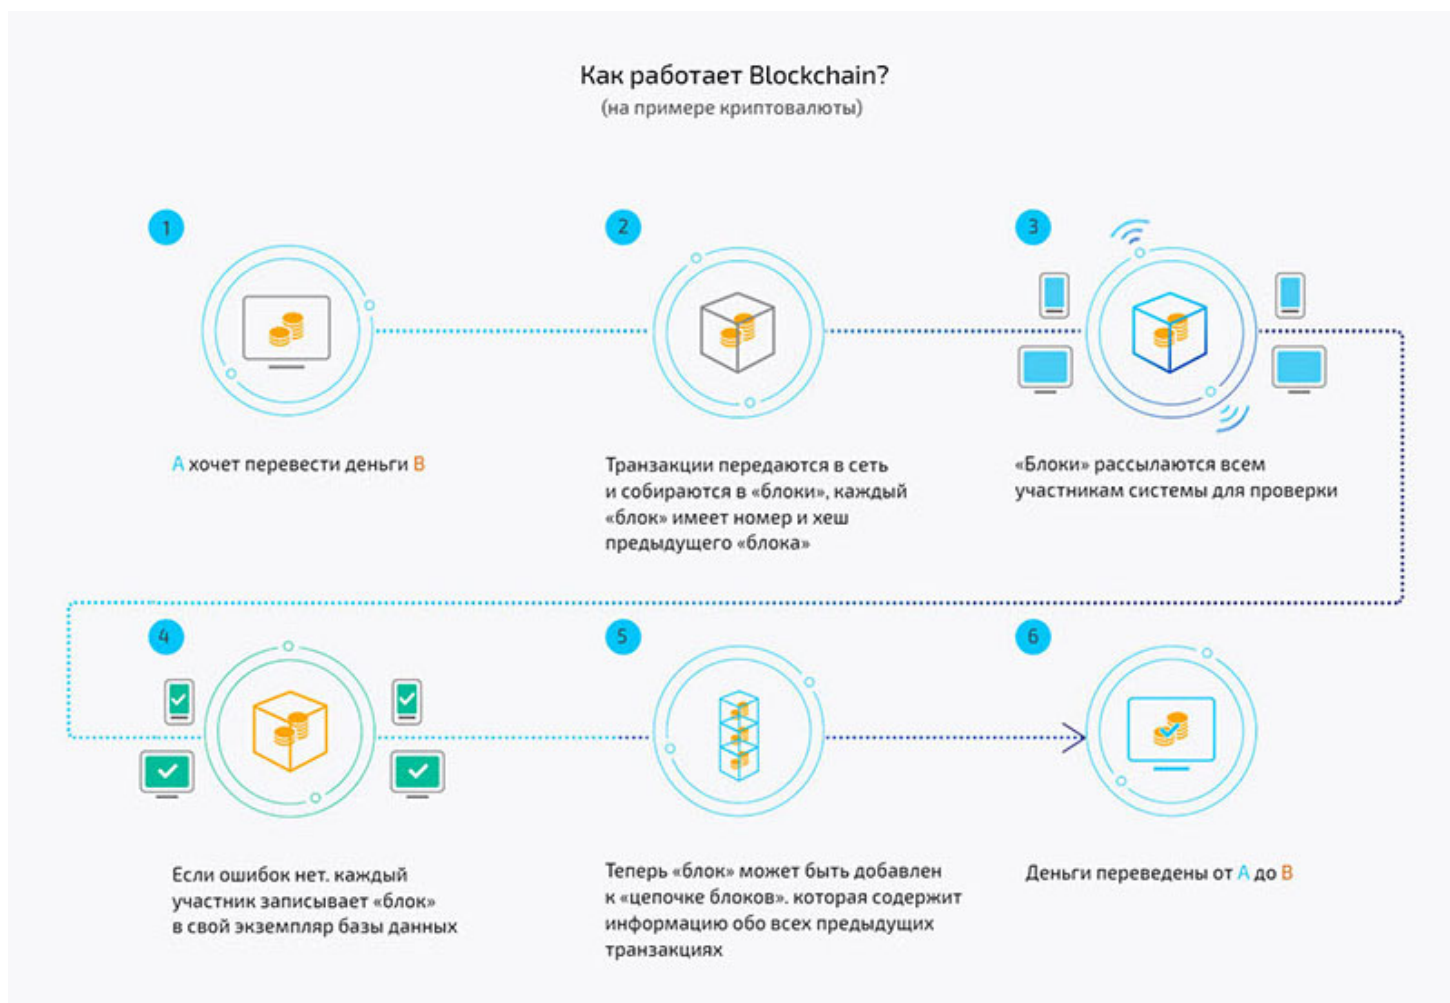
Как работает Blockchain?
(на примере криптовалюты)

1

A хочет перевести деньги B

2

Транзакции передаются в сеть и собираются в «блоки», каждый «блок» имеет номер и хеш предыдущего «блока»

3

«Блоки» рассылаются всем участникам системы для проверки

4

Если ошибок нет. каждый участник записывает «блок» в свой экземпляр базы данных

5

Теперь «блок» может быть добавлен к «цепочке блоков». которая содержит информацию обо всех предыдущих транзакциях

6

Деньги переведены от A до B